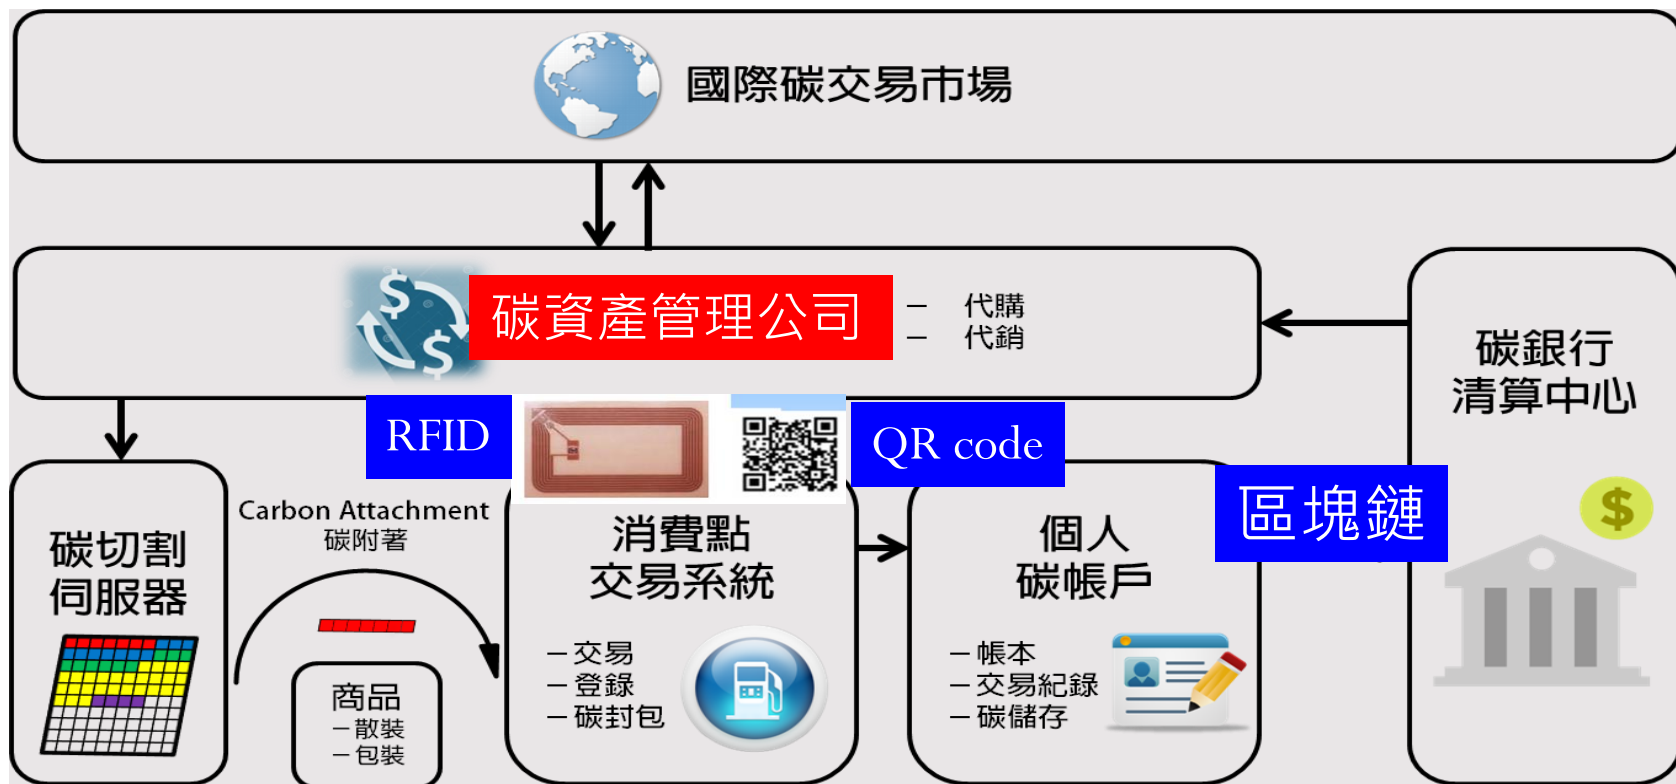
國際碳交易市場

碳資產管理公司
– 代購
– 代銷

碳銀行
清算中心

RFID

QR code

區塊鏈

碳切割
伺服器

Carbon Attachment
碳附著

商品
－散裝
－包裝

消費點
交易系統
－交易
－登錄
－碳封包

個人
碳帳戶
－帳本
－交易紀錄
－碳儲存

$